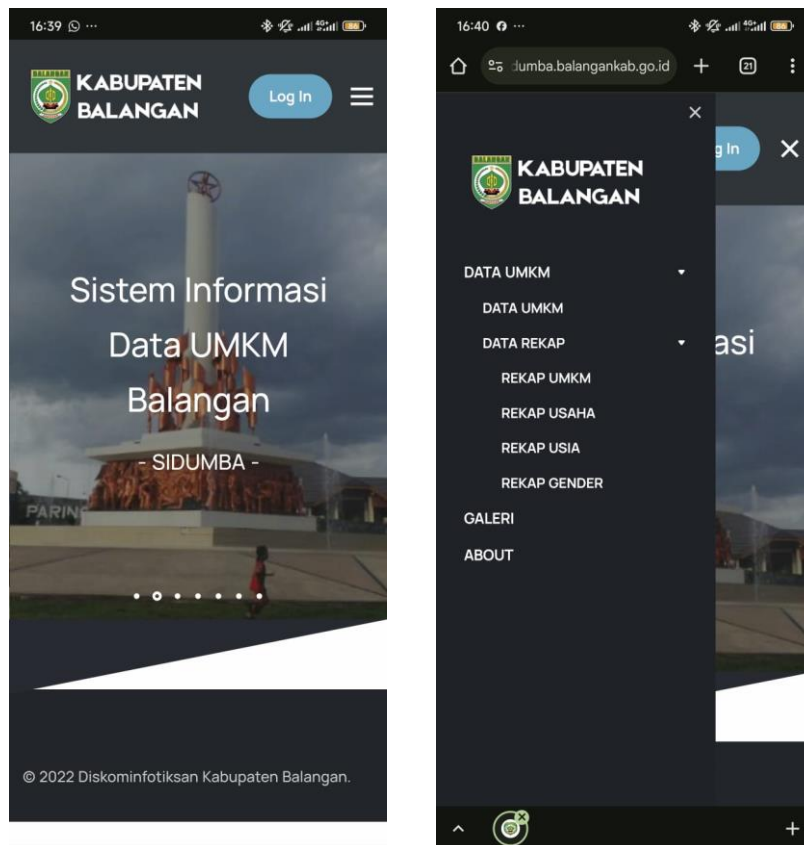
16:39 ···

KABUPATEN BALANGAN

Log In

Sistem Informasi Data UMKM Balangan

- SIDUMBA -

PARIN

© 2022 Diskominfotiksan Kabupaten Balangan.

16:40 ···

dumba.balangankab.go.id

21

KABUPATEN BALANGAN

g In

DATA UMKM

DATA UMKM

DATA REKAP

REKAP UMKM

REKAP USAHA

REKAP USIA

REKAP GENDER

GALERI

ABOUT

asi